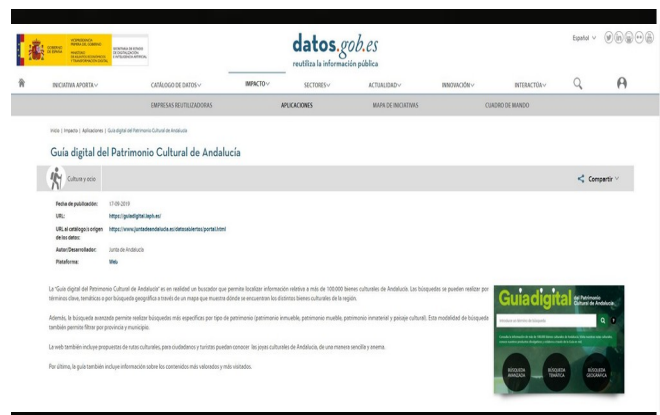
datos.gob.es
reutiliza la información pública

Español

INICIATIVA APORTA | CATÁLOGO DE DATOS | IMPACTO | SECTORES | ACTUALIDAD | INNOVACIÓN | INTERACTÚA

EMPRESAS REUTILIZADORAS | APLICACIONES | MAPA DE INICIATIVAS | CUADRO DE MANDO

Inicio | Impacto | Aplicaciones | Guía digital del Patrimonio Cultural de Andalucía

Guía digital del Patrimonio Cultural de Andalucía

Cultura y ocio

Compartir

Fecha de publicación: 17-09-2019
URL: https://guiadigital.iaph.es/
URL al catálogo u origen de los datos: https://www.juntadeandalucia.es/datosabiertos/portal.html
Autor/Desarrollador: Junta de Andalucía
Plataforma: Web

La "Guía digital del Patrimonio Cultural de Andalucía" es en realidad un buscador que permite localizar información relativa a más de 100.000 bienes culturales de Andalucía. Las búsquedas se pueden realizar por términos clave, temática o por búsqueda geográfica a través de un mapa que muestra dónde se encuentran los distintos bienes culturales de la región.

Además, la búsqueda avanzada permite realizar búsquedas más específicas por tipo de patrimonio (patrimonio inmueble, patrimonio mueble, patrimonio inmaterial y paisaje cultural). Esta modalidad de búsqueda también permite filtrar por provincia y municipio.

La web también incluye propuestas de rutas culturales, para ciudadanos y turistas pueden conocer las joyas culturales de Andalucía, de una manera sencilla y amena.

Por último, la guía también incluye información sobre los contenidos más valorados y más visitados.

Guiadigital del Patrimonio Cultural de Andalucía

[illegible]

BÚSQUEDA AVANZADA
BÚSQUEDA TEMÁTICA
BÚSQUEDA GEOGRÁFICA